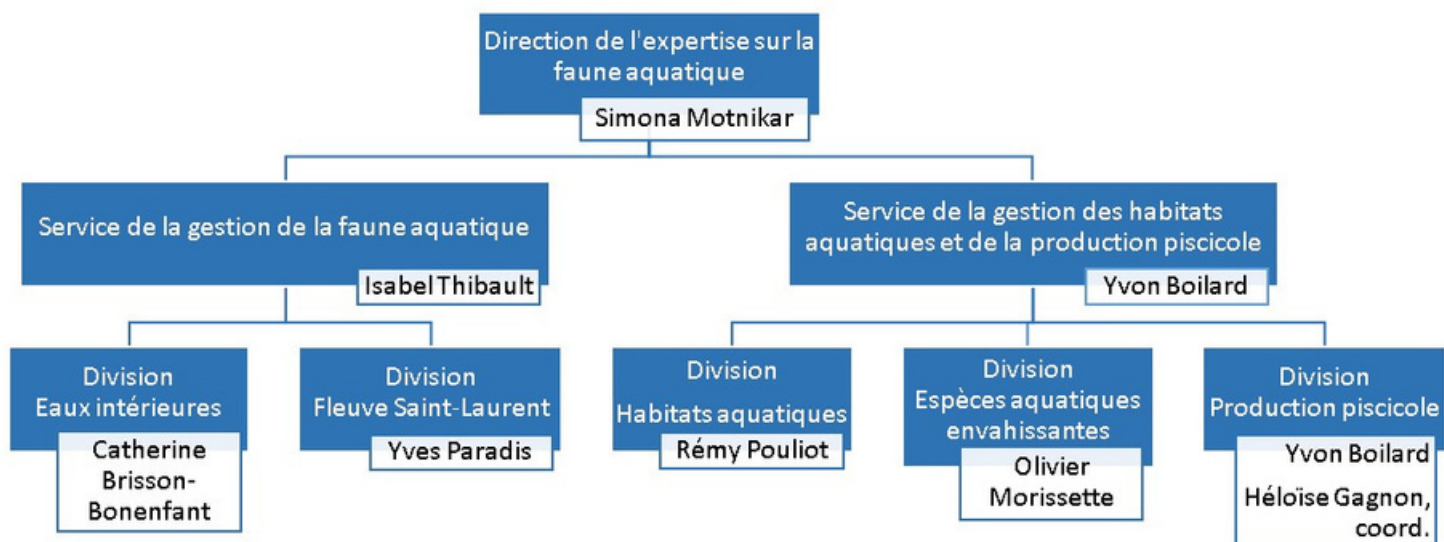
Direction de l'expertise sur la faune aquatique

Simona Motnikar

Service de la gestion de la faune aquatique

Isabel Thibault

Service de la gestion des habitats aquatiques et de la production piscicole

Yvon Boilard

Division Eaux intérieures

Catherine Brisson-Bonenfant

Division Fleuve Saint-Laurent

Yves Paradis

Division Habitats aquatiques

Rémy Pouliot

Division Espèces aquatiques envahissantes

Olivier Morissette

Division Production piscicole

Yvon Boilard

Héloïse Gagnon, coord.